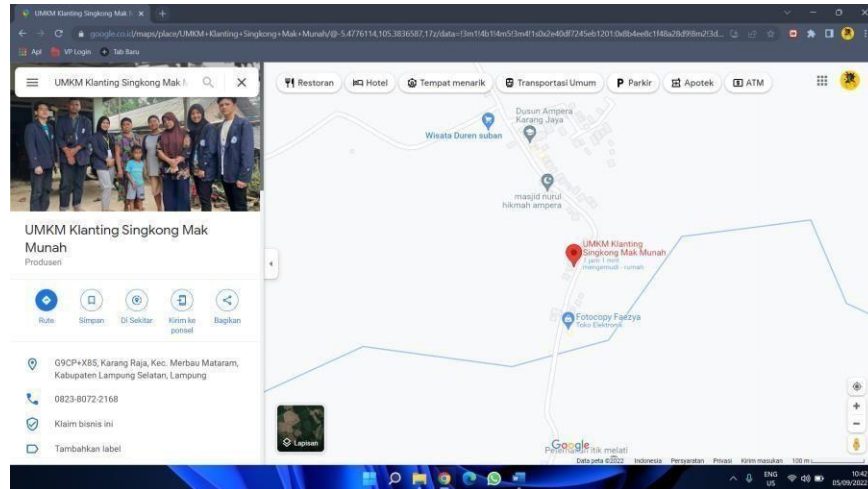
UMKM Klanting Singkong Mak M ×
google.co.id/maps/place/UMKM+Klanting+Singkong+Mak+Munah/@-5.4776114,105.3836587,17z/data=!3m1!4b1!4m5!3m4!1s0x2e40df7245eb1201:0x8b4ee8c1f48a28d98m2!3d...
Apl VP Login Tab Baru

UMKM Klanting Singkong Mak M
Restoran Hotel Tempat menarik Transportasi Umum Parkir Apotek ATM

UMKM Klanting Singkong Mak Munah
Produsen

Rute Simpan Di Sekitar Kirim ke ponsel Bagikan

G9CP+X8S, Karang Raja, Kec. Merbau Mataram, Kabupaten Lampung Selatan, Lampung

0823-8072-2168

Klaim bisnis ini

Tambahkan label

Lapisan

Dusun Ampera Karang Jaya
Wisata Duren suban
masjid nurul hikmah ampera
UMKM Klanting Singkong Mak Munah
1 jam 1 menit mengemudi · rumah
Fotocopy Faezya
Toko Elektronik
Peternakan itik melati
Google
Data peta ©2022 Indonesia Persyaratan Privasi Kirim masukan 100 m

ENG US 10:42 05/09/2022